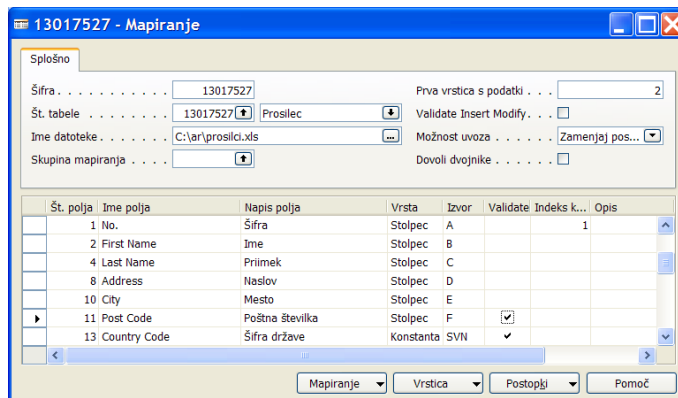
13017527 - Mapiranje

Splošno

Šifra . . . . . . . . . . . 13017527
Št. tabele . . . . . . . . 13017527 Prosilec
Ime datoteke . . . . . . . C:\ar\prosilci.xls
Skupina mapiranja . . . .

Prva vrstica s podatki . . . 2
Validate Insert Modify . .
Možnost uvoza . . . . . . Zamenjaj pos...
Dovoli dvojnike . . . . . .

| Št. polja | Ime polja | Napis polja | Vrsta | Izvor | Validate | Indeks k... | Opis |
|---|---|---|---|---|---|---|---|
| 1 | No. | Šifra | Stolpec | A | | 1 | |
| 2 | First Name | Ime | Stolpec | B | | | |
| 4 | Last Name | Priimek | Stolpec | C | | | |
| 8 | Address | Naslov | Stolpec | D | | | |
| 10 | City | Mesto | Stolpec | E | | | |
| 11 | Post Code | Poštna številka | Stolpec | F | ✔ | | |
| 13 | Country Code | Šifra države | Konstanta | SVN | ✔ | | |

Mapiranje | Vrstica | Postopki | Pomoč